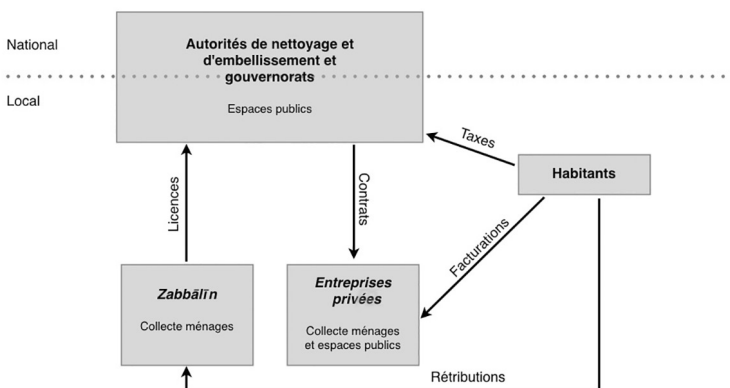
National

Local

Autorités de nettoyage et d'embellissement et gouvernorats

Espaces publics

Taxes

Habitants

Licences

Contrats

Facturations

Zabbālīn

Collecte ménages

Entreprises privées

Collecte ménages et espaces publics

Rétributions